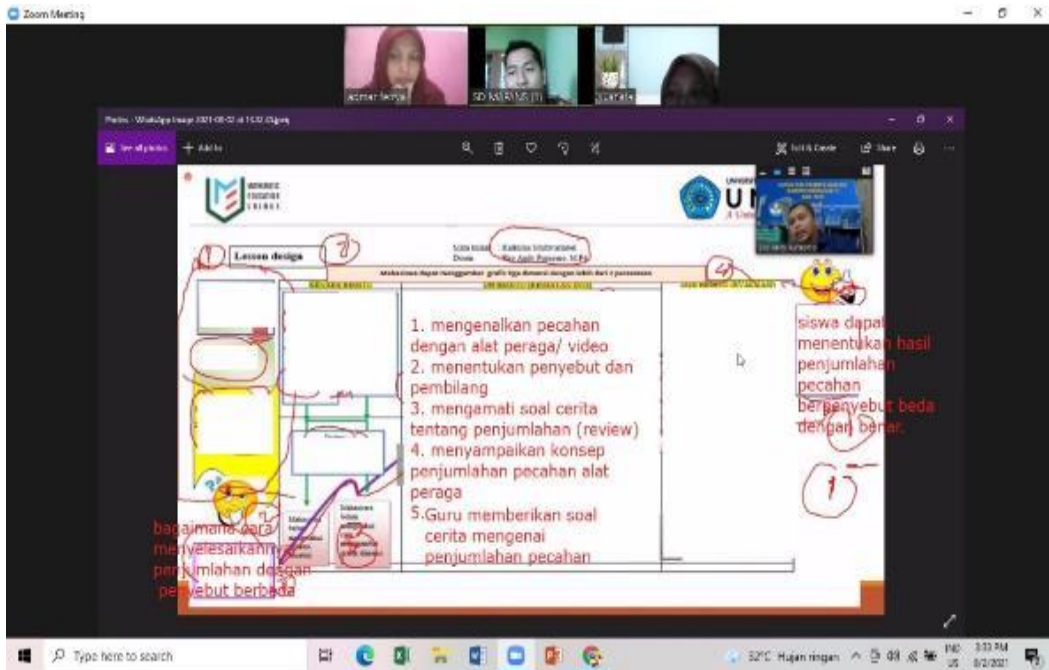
Zoom Meeting

admar fema
SD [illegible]
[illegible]

Photos - WhatsApp Image 2021-08-02 at 15.32 (5).jpeg

See all photos
+ Add to

Edit & Create
Share

Lesson design

Mata kuliah : Kalkulus Multivariabel
Dosen : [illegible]

Mahasiswa dapat menggambar grafik tiga dimensi dengan lebih dari 1 persamaan

1. mengenalkan pecahan dengan alat peraga/ video
2. menentukan penyebut dan pembilang
3. mengamati soal cerita tentang penjumlahan (review)
4. menyampaikan konsep penjumlahan pecahan alat peraga
5.Guru memberikan soal cerita mengenai penjumlahan pecahan

siswa dapat menentukan hasil penjumlahan pecahan berpenyebut beda dengan benar.

bagaimana cara menyelesaikan penjumlahan dengan penyebut berbeda

Type here to search

32°C Hujan ringan
3:33 PM
8/2/2021